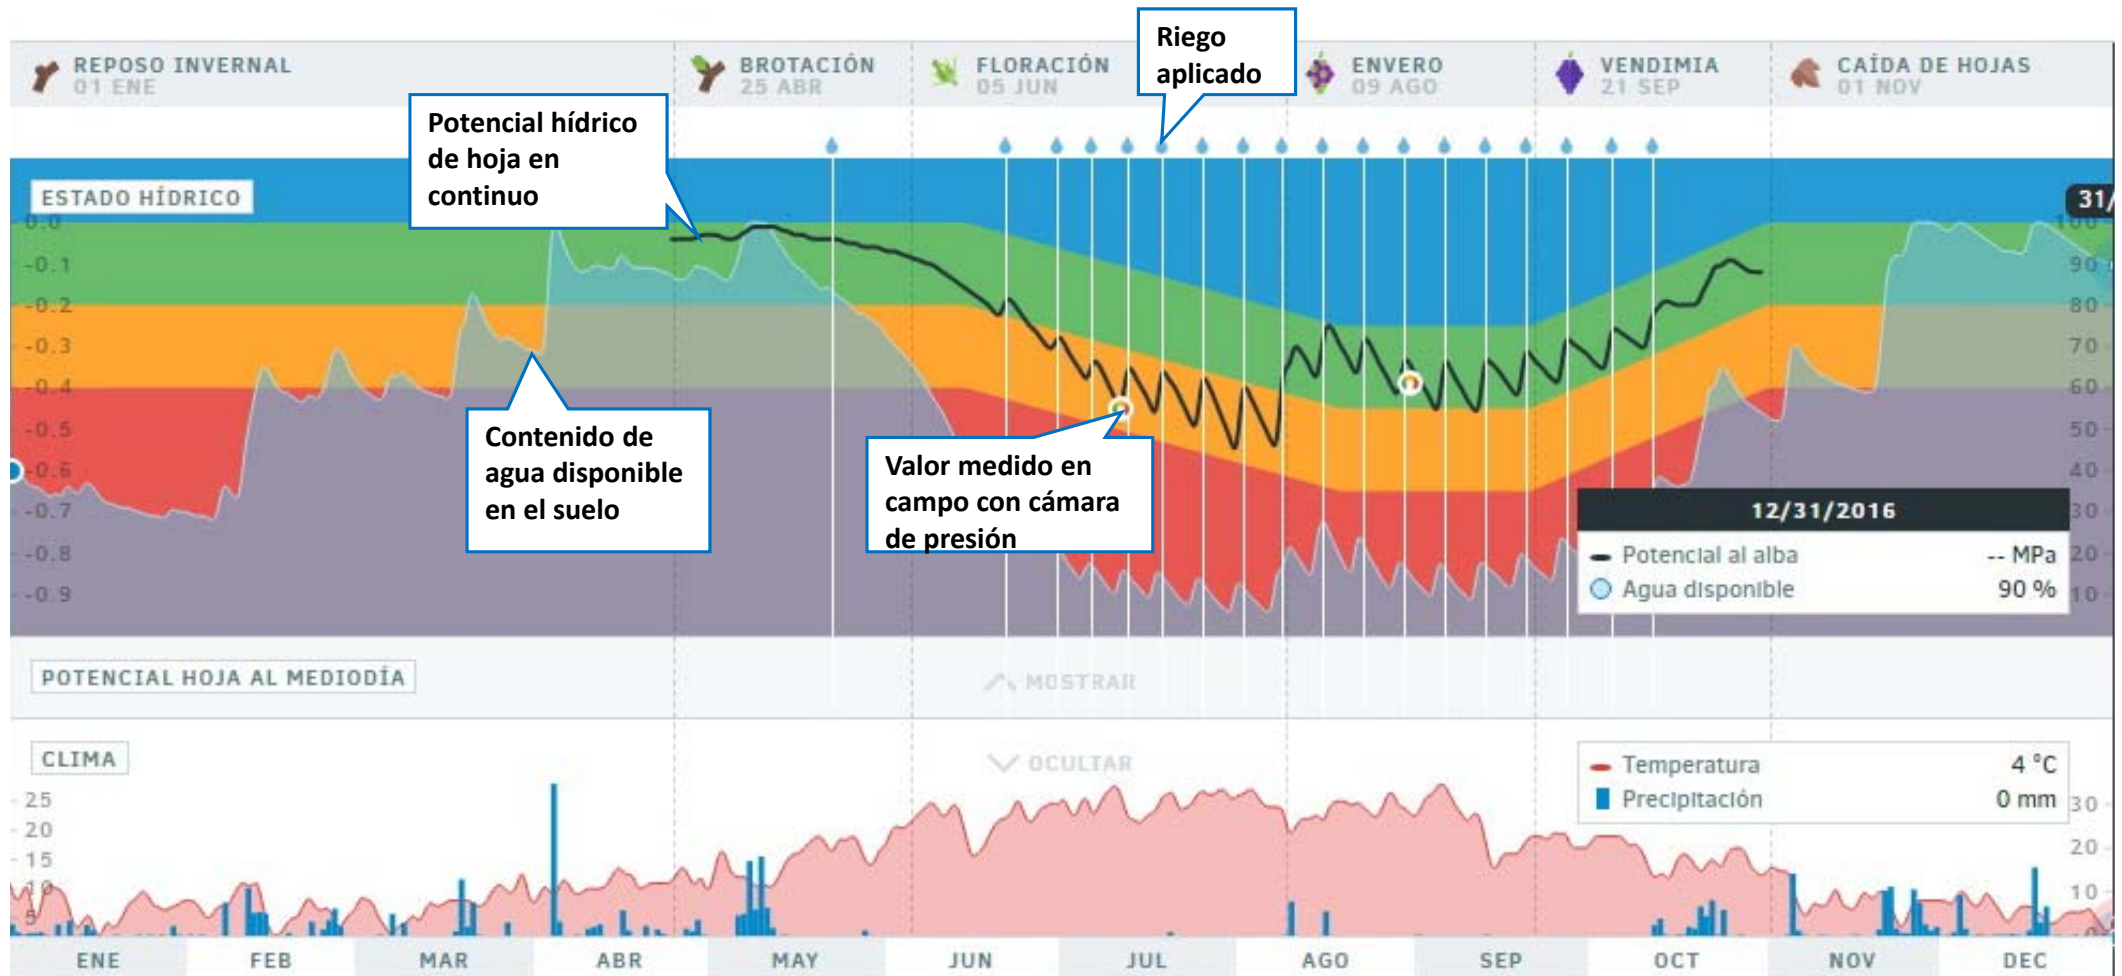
REPOSO INVERNAL 01 ENE

BROTACIÓN 25 ABR

FLORACIÓN 05 JUN

Riego aplicado

ENVERO 09 AGO

VENDIMIA 21 SEP

CAÍDA DE HOJAS 01 NOV

Potencial hídrico de hoja en continuo

ESTADO HÍDRICO

31/

0.0
-0.1
-0.2
-0.3
-0.4
-0.5
-0.6
-0.7
-0.8
-0.9

100
90
80
70
60
50
40
30
20
10

Contenido de agua disponible en el suelo

Valor medido en campo con cámara de presión

12/31/2016

Potencial al alba -- MPa
Agua disponible 90 %

POTENCIAL HOJA AL MEDIODÍA

MOSTRAR

CLIMA

OCULTAR

Temperatura 4 °C
Precipitación 0 mm

25
20
15
10
5

30
20
10

ENE FEB MAR ABR MAY JUN JUL AGO SEP OCT NOV DEC